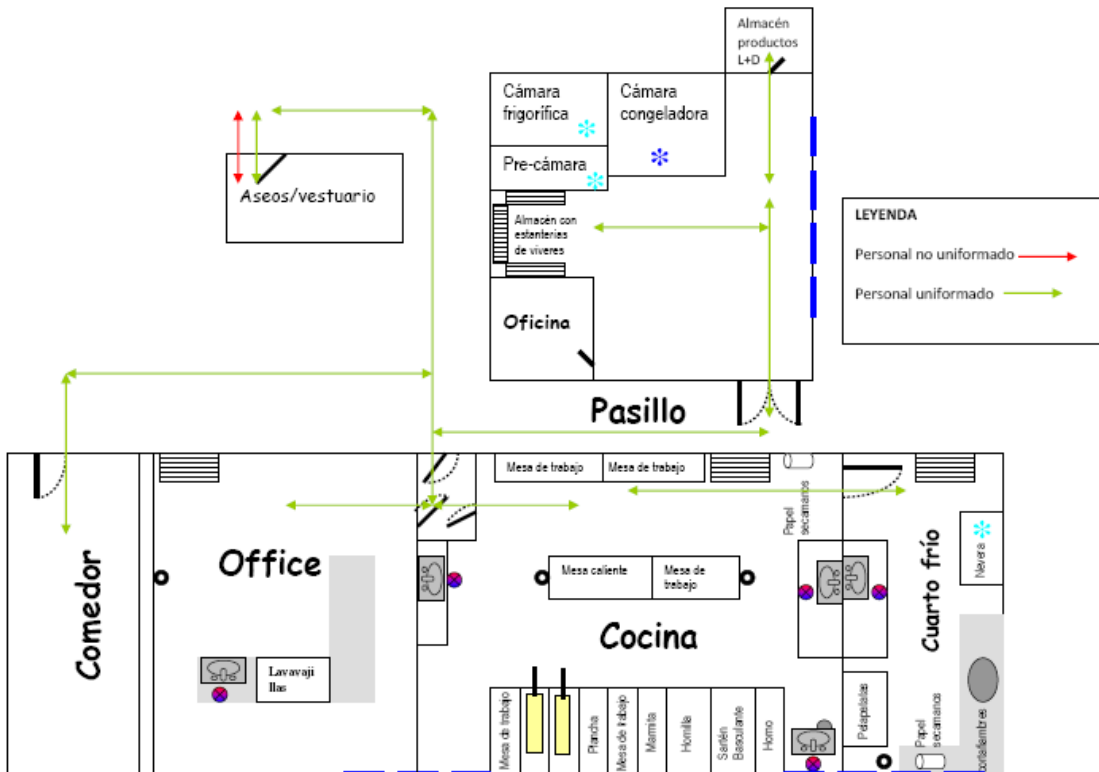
Almacén productos L+D

Cámara frigorífica

Cámara congeladora

Pre-cámara

Aseos/vestuario

Almacén con estanterías de víveres

LEYENDA

Personal no uniformado

Personal uniformado

Oficina

Pasillo

Mesa de trabajo

Mesa de trabajo

Papel secamanos

Office

Mesa caliente

Mesa de trabajo

Cuarto frío

Nevera

Comedor

Cocina

Lavavajillas

Mesa de trabajo

Plancha

Mesa de trabajo

Marmita

Hornilla

Sartén Basculante

Horno

Pelapatatas

Papel secamanos

Cortafiambres